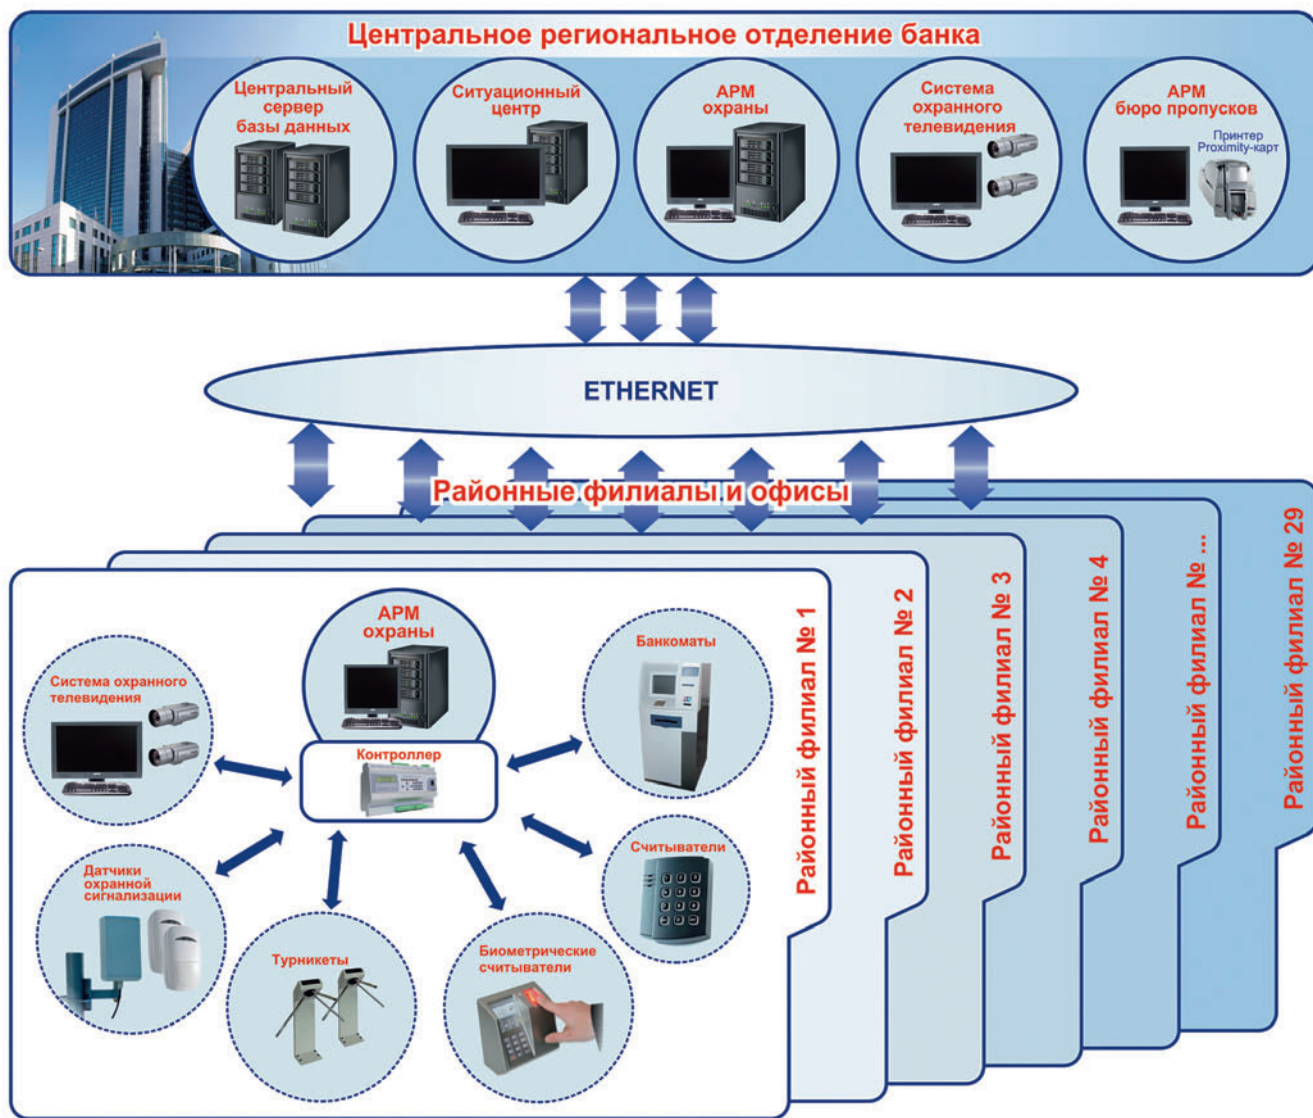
Центральное региональное отделение банка

Центральный сервер базы данных

Ситуационный центр

АРМ охраны

Система охранного телевидения

АРМ бюро пропусков

Принтер Proximity-карт

ETHERNET

Районные филиалы и офисы

АРМ охраны

Система охранного телевидения

Контроллер

Банкоматы

Датчики охранной сигнализации

Считыватели

Турникеты

Биометрические считыватели

Районный филиал № 1

Районный филиал № 2

Районный филиал № 3

Районный филиал № 4

Районный филиал № ...

Районный филиал № 29